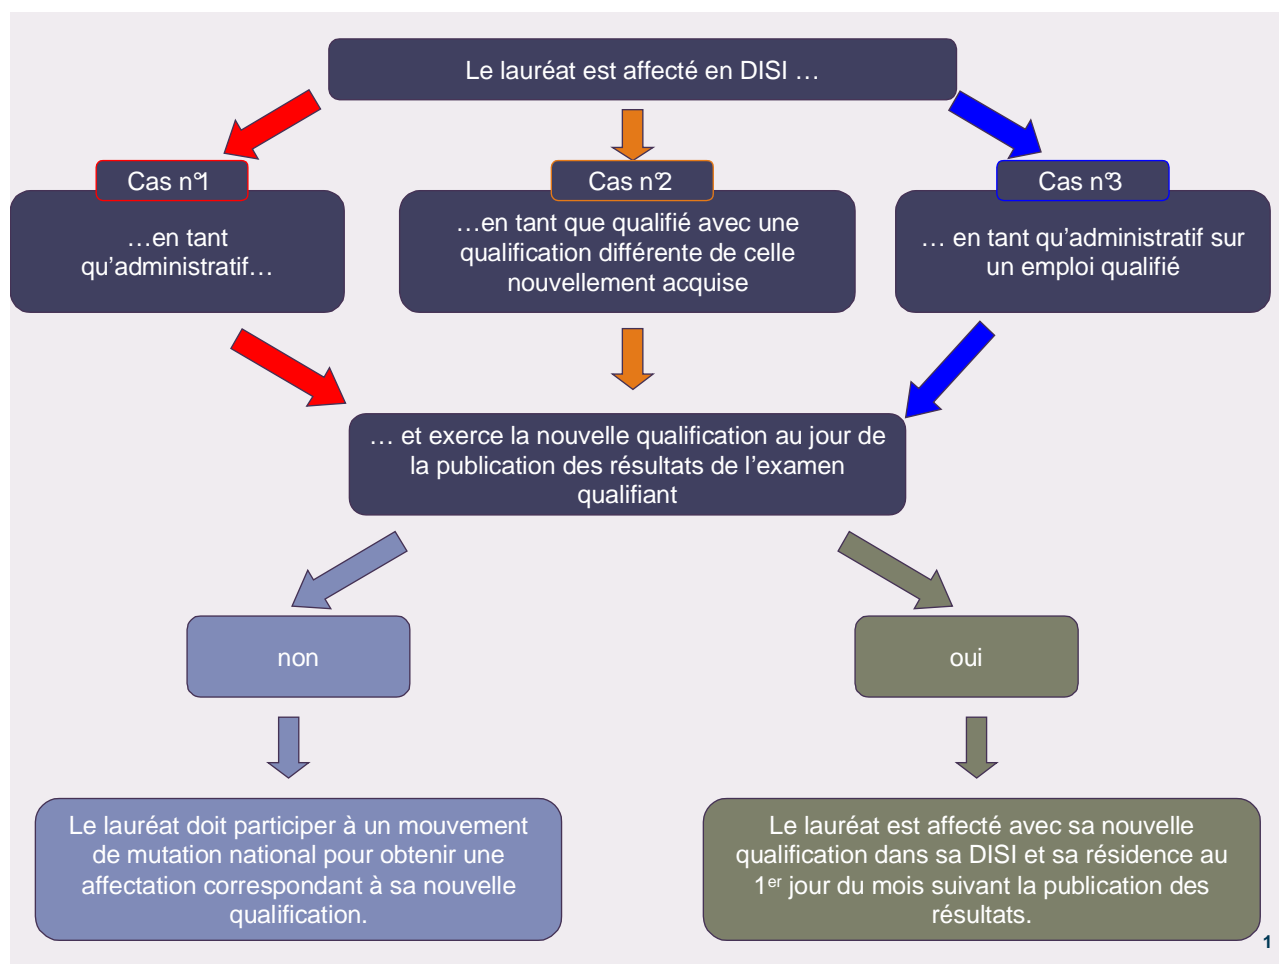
Le lauréat est affecté en DISI …

Cas n°1

…en tant qu'administratif…

Cas n°2

…en tant que qualifié avec une qualification différente de celle nouvellement acquise

Cas n°3

… en tant qu'administratif sur un emploi qualifié

… et exerce la nouvelle qualification au jour de la publication des résultats de l'examen qualifiant

non

oui

Le lauréat doit participer à un mouvement de mutation national pour obtenir une affectation correspondant à sa nouvelle qualification.

Le lauréat est affecté avec sa nouvelle qualification dans sa DISI et sa résidence au 1$^{er}$ jour du mois suivant la publication des résultats.

1